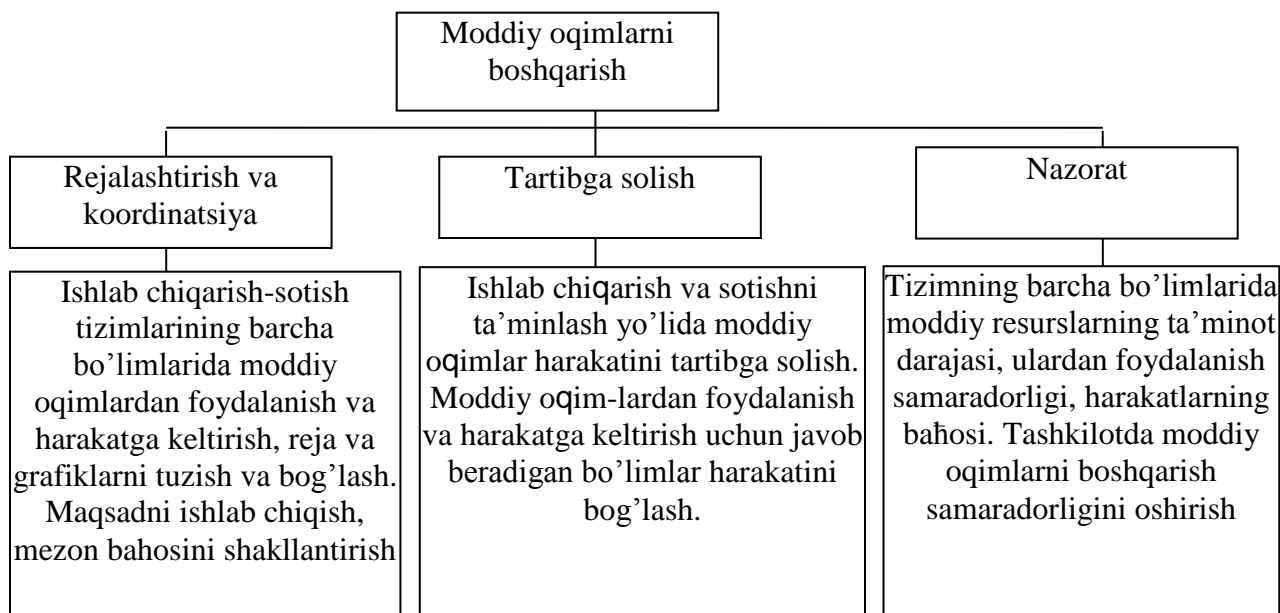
Moddiy oqimlarni boshqarish

Rejalashtirish va koordinatsiya

Tartibga solish

Nazorat

Ishlab chiqarish-sotish tizimlarining barcha bo'limlarida moddiy oqimlardan foydalanish va harakatga keltirish, reja va grafiklarni tuzish va bog'lash. Maqsadni ishlab chiqish, mezon bahosini shakllantirish

Ishlab chiqarish va sotishni ta'minlash yo'lida moddiy oqimlar harakatini tartibga solish. Moddiy oqim-lardan foydalanish va harakatga keltirish uchun javob beradigan bo'limlar harakatini bog'lash.

Tizimning barcha bo'limlarida moddiy resurslarning ta'minot darajasi, ulardan foydalanish samaradorligi, harakatlarning bahosi. Tashkilotda moddiy oqimlarni boshqarish samaradorligini oshirish